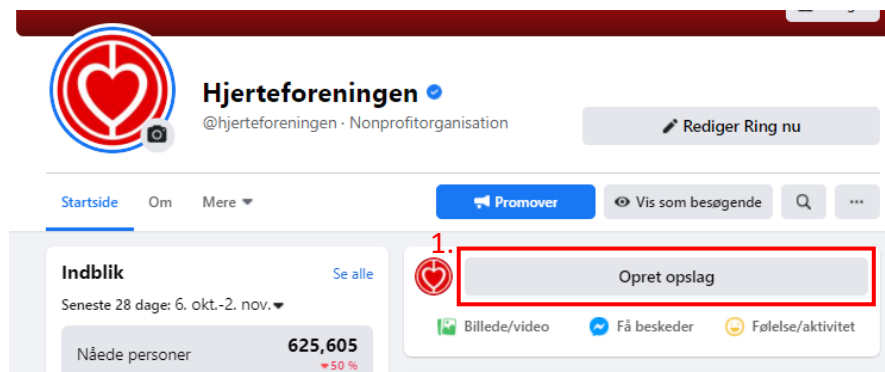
Hjerteforeningen

@hjerteforeningen · Nonprofitorganisation

Rediger Ring nu

Startside Om Mere

Promover

Vis som besøgende

Indblik

Se alle

Seneste 28 dage: 6. okt.-2. nov.

Nåede personer

625,605

50 %

1.

Opret opslag

Billede/video

Få beskeder

Følelse/aktivitet